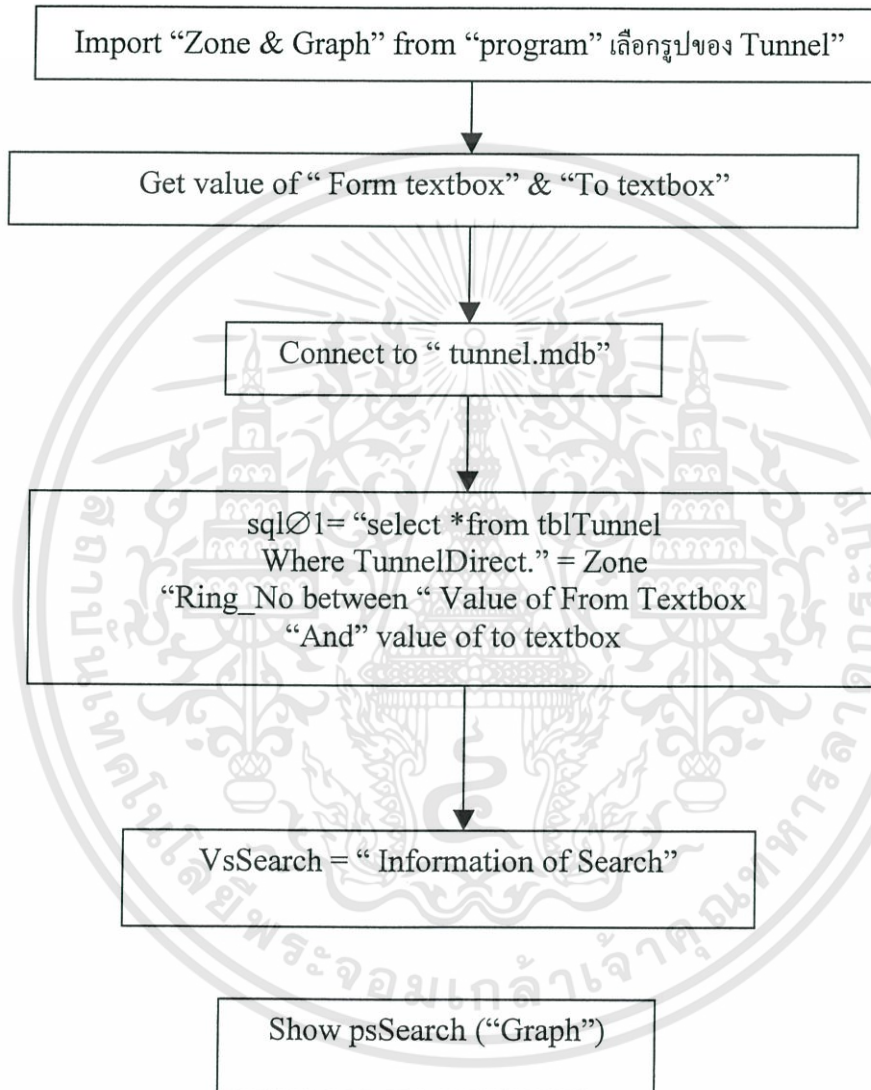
Import “Zone & Graph” from “program” เลือกรูปของ Tunnel”

Get value of “ Form textbox” & “To textbox”

Connect to “ tunnel.mdb”

sql∅1= “select *from tblTunnel
Where TunnelDirect.” = Zone
“Ring_No between “ Value of From Textbox
“And” value of to textbox

VsSearch = “ Information of Search”

Show psSearch (“Graph”)

มหาวิทยาลัยเทคโนโลยีพระจอมเกล้าเจ้าคุณทหารลาดกระบัง